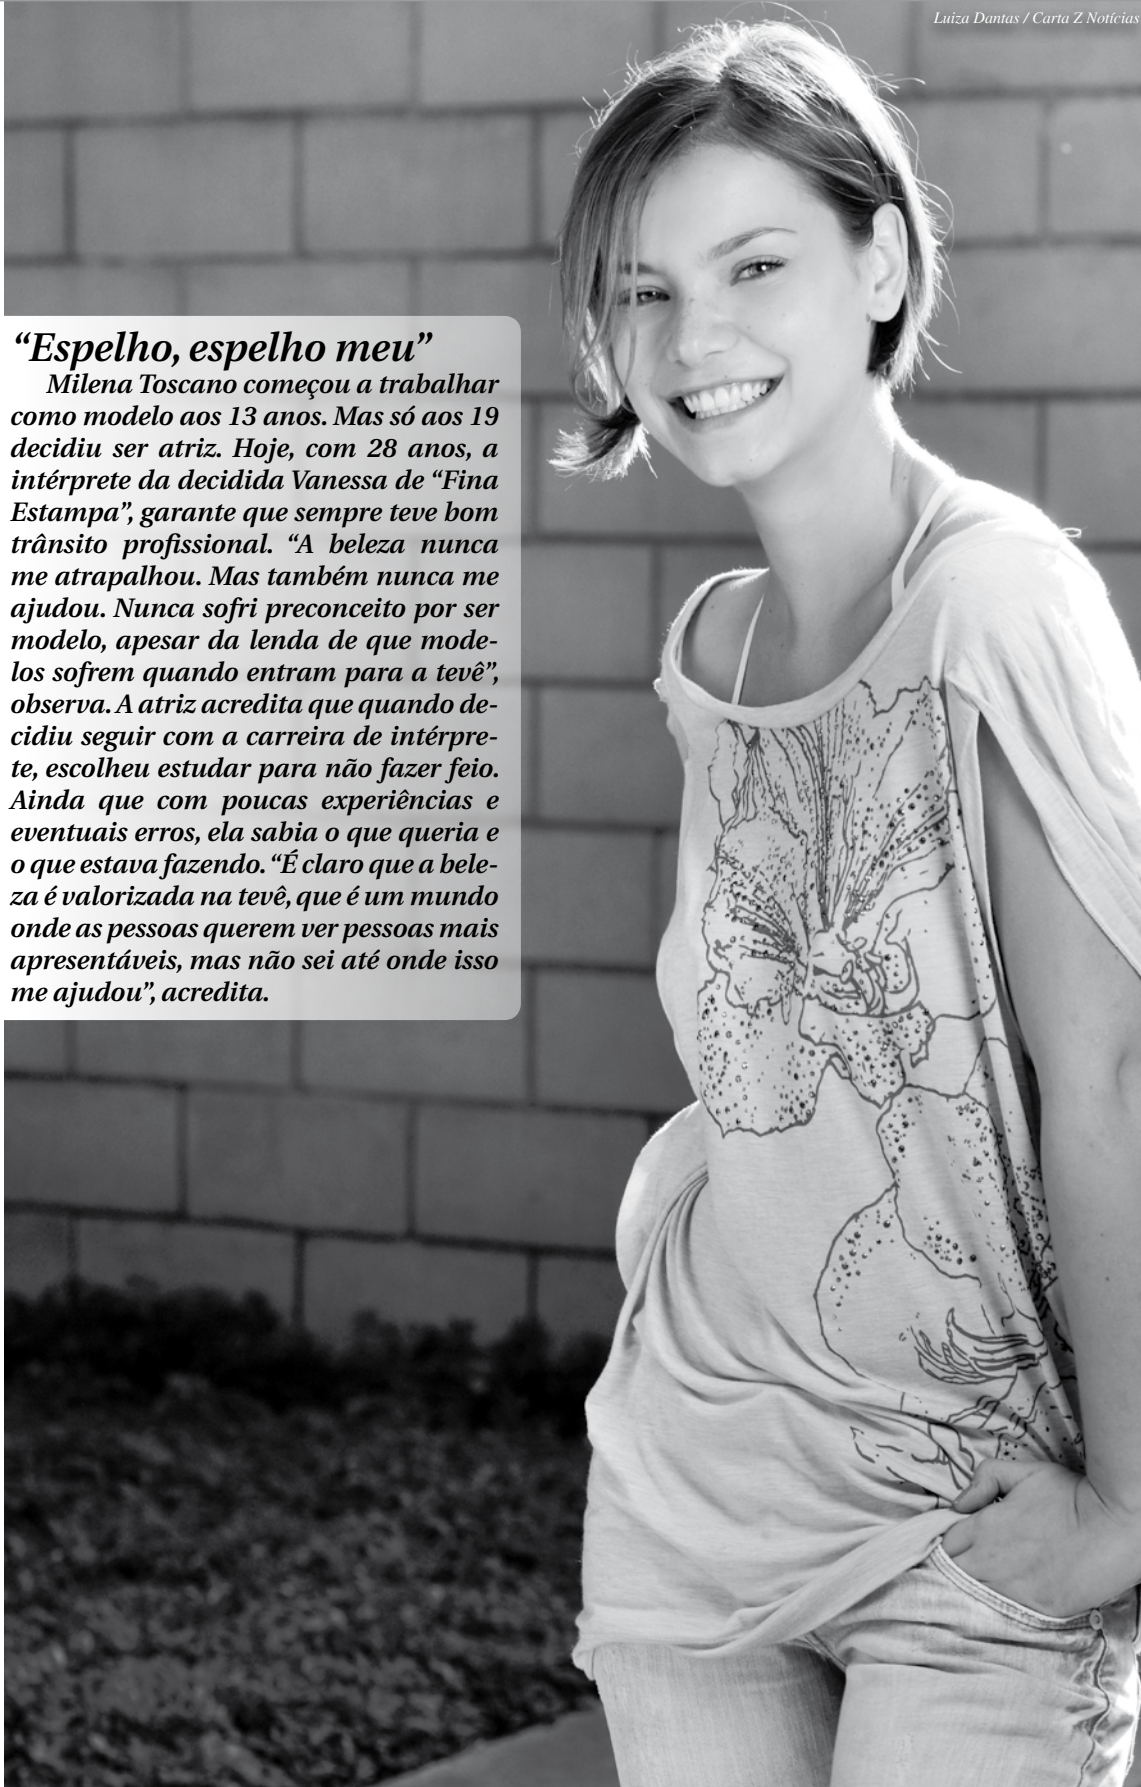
Luiza Dantas / Carta Z Notícias

“Espelho, espelho meu”

Milena Toscano começou a trabalhar como modelo aos 13 anos. Mas só aos 19 decidiu ser atriz. Hoje, com 28 anos, a intérprete da decidida Vanessa de “Fina Estampa”, garante que sempre teve bom trânsito profissional. “A beleza nunca me atrapalhou. Mas também nunca me ajudou. Nunca sofri preconceito por ser modelo, apesar da lenda de que modelos sofrem quando entram para a tevê”, observa. A atriz acredita que quando decidiu seguir com a carreira de intérprete, escolheu estudar para não fazer feio. Ainda que com poucas experiências e eventuais erros, ela sabia o que queria e o que estava fazendo. “É claro que a beleza é valorizada na tevê, que é um mundo onde as pessoas querem ver pessoas mais apresentáveis, mas não sei até onde isso me ajudou”, acredita.